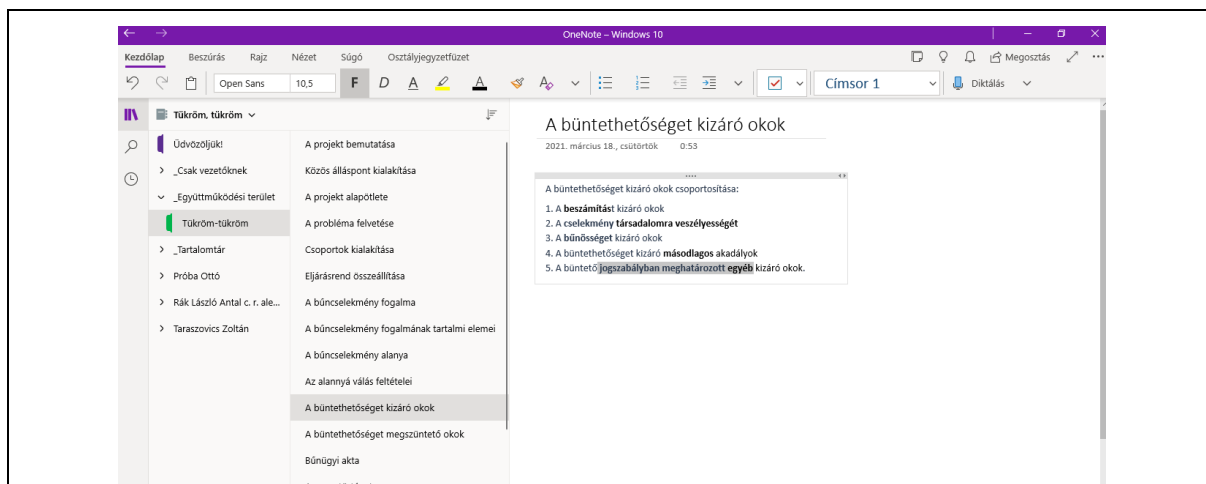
OneNote – Windows 10

Kezdőlap Beszúrás Rajz Nézet Súgó Osztályjegyzetfüzet

Megosztás

Open Sans 10,5 F D A Címsor 1 Diktálás

Tükröm, tükröm

Üdvözöljük!
> _Csak vezetőknek
_Együttműködési terület
Tükröm-tükröm
> _Tartalomtár
> Próba Ottó
> Rák László Antal c. r. ale...
> Taraszovics Zoltán

A projekt bemutatása
Közös álláspont kialakítása
A projekt alapötlete
A probléma felvetése
Csoportok kialakítása
Eljárásrend összeállítása
A bűncselekmény fogalma
A bűncselekmény fogalmának tartalmi elemei
A bűncselekmény alanya
Az alannyá válás feltételei
A büntethetőséget kizáró okok
A büntethetőséget megszüntető okok
Bűnügyi akta

A büntethetőséget kizáró okok

2021. március 18., csütörtök 0:53

A büntethetőséget kizáró okok csoportosítása:

1. A beszámítást kizáró okok
2. A cselekmény társadalomra veszélyességét
3. A bűnösséget kizáró okok
4. A büntethetőséget kizáró másodlagos akadályok
5. A büntető jogszabályban meghatározott egyéb kizáró okok.